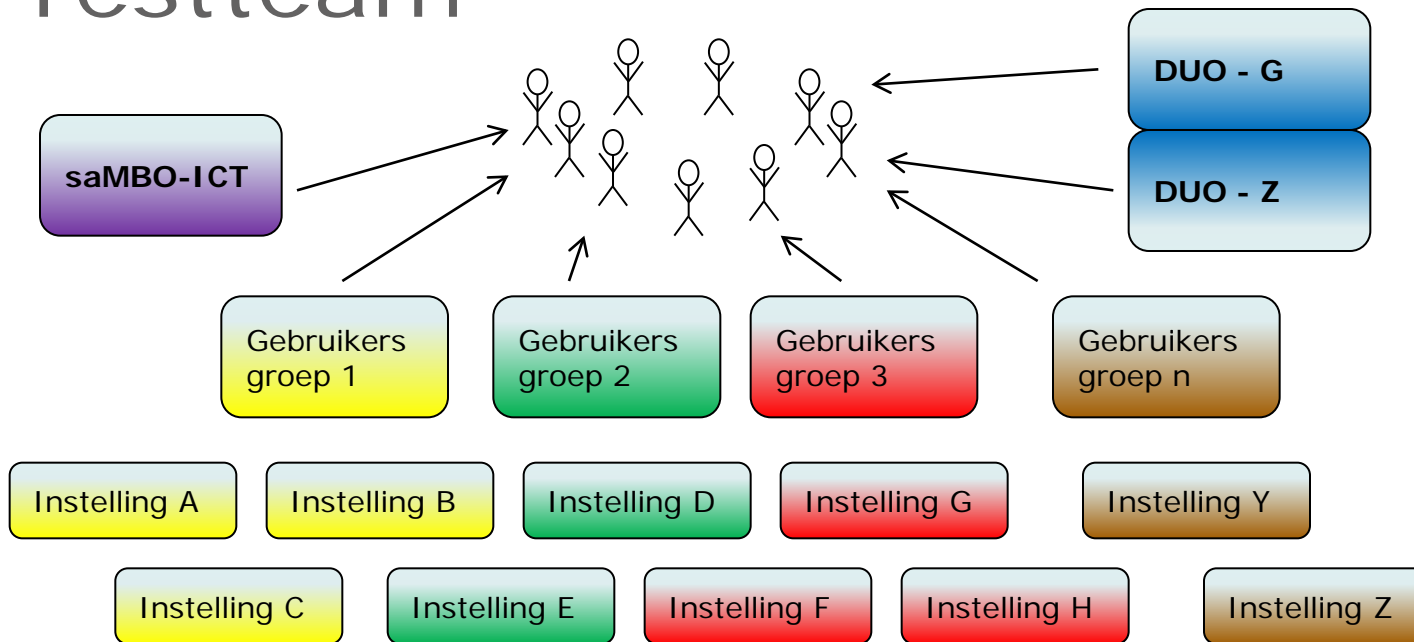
Testteam

DUO - G

DUO - Z

saMBO-ICT

Gebruikers groep 1

Gebruikers groep 2

Gebruikers groep 3

Gebruikers groep n

Instelling A

Instelling B

Instelling D

Instelling G

Instelling Y

Instelling C

Instelling E

Instelling F

Instelling H

Instelling Z